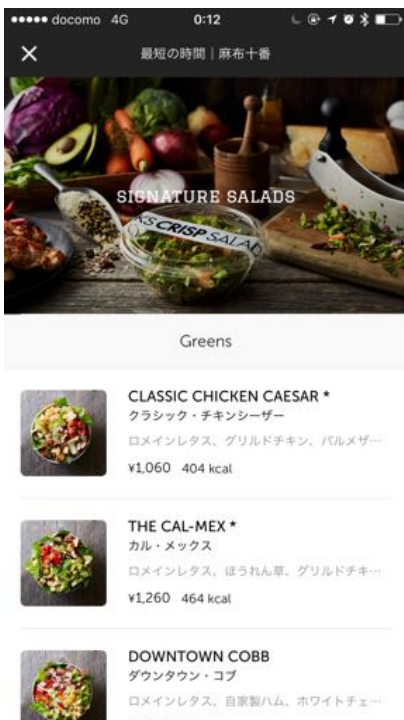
••••• docomo 4G 0:12

× 最短の時間 | 麻布十番

SIGNATURE SALADS

CRISP SALAD

Greens

CLASSIC CHICKEN CAESAR *
クラシック・チキンシーザー
ロメインレタス、グリルドチキン、パルメザ…
¥1,060 404 kcal

THE CAL-MEX *
カル・メックス
ロメインレタス、ほうれん草、グリルドチキ…
¥1,260 464 kcal

DOWNTOWN COBB
ダウンタウン・コブ
ロメインレタス、自家製ハム、ホワイトチェ…